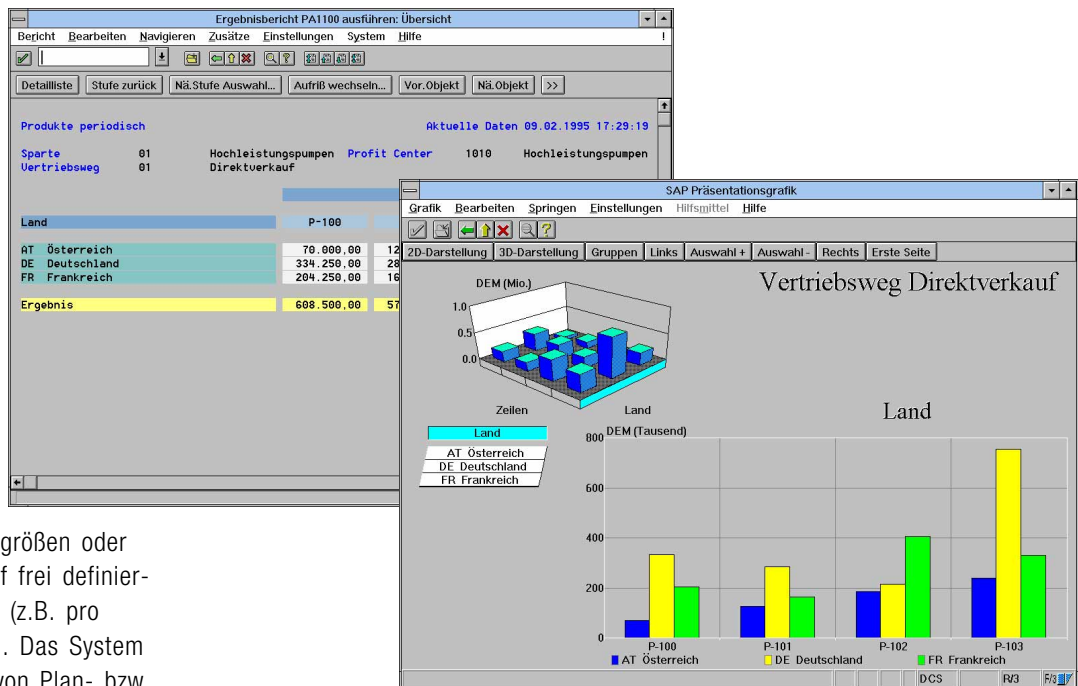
Ergebnisbericht PA1100 ausführen: Übersicht

Bericht Bearbeiten Navigieren Zusätze Einstellungen System Hilfe

Detailliste | Stufe zurück | Nä.Stufe Auswahl... | Aufriß wechseln... | Vor.Objekt | Nä.Objekt | >>

Produkte periodisch

Aktuelle Daten 09.02.1995 17:29:19

Sparte 01 Hochleistungspumpen Profit Center 1010 Hochleistungspumpen
Vertriebsweg 01 Direktverkauf

| Land | P-100 | |
|---|---|---|
| AT Österreich | 70.000,00 | 12 |
| DE Deutschland | 334.250,00 | 28 |
| FR Frankreich | 204.250,00 | 16 |
| Ergebnis | 608.500,00 | 57 |

größen oder
f frei definier-
(z.B. pro
. Das System
von Plan- bzw

SAP Präsentationsgrafik

Grafik Bearbeiten Springen Einstellungen Hilfsmittel Hilfe

2D-Darstellung | 3D-Darstellung | Gruppen | Links | Auswahl + | Auswahl - | Rechts | Erste Seite

Vertriebsweg Direktverkauf

DEM (Mio.)
1.0
0.5
0.0

Zeilen
Land

Land
AT Österreich
DE Deutschland
FR Frankreich

Land

DEM (Tausend)
800
600
400
200
0

P-100
P-101
P-102
P-103

AT Österreich
DE Deutschland
FR Frankreich

DCS
R/3
F/3